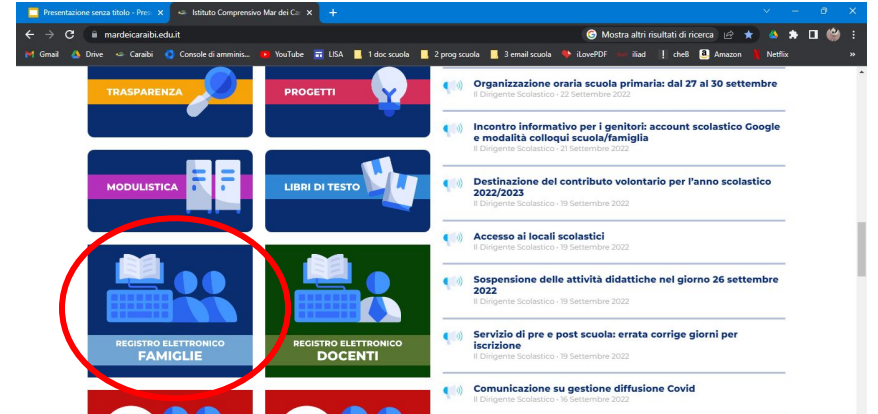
Presentazione senza titolo - Pres ×
Istituto Comprensivo Mar dei Ca ×
+

mardeicaraibi.edu.it
Mostra altri risultati di ricerca

Gmail Drive Caraibi Console di amminis... YouTube LISA 1 doc scuola 2 prog scuola 3 email scuola iLovePDF iliad che8 Amazon Netflix »

TRASPARENZA
PROGETTI
MODULISTICA
LIBRI DI TESTO
REGISTRO ELETTRONICO
FAMIGLIE
REGISTRO ELETTRONICO
DOCENTI

Organizzazione oraria scuola primaria: dal 27 al 30 settembre
Il Dirigente Scolastico - 22 Settembre 2022

Incontro informativo per i genitori: account scolastico Google e modalità colloqui scuola/famiglia
Il Dirigente Scolastico - 21 Settembre 2022

Destinazione del contributo volontario per l'anno scolastico 2022/2023
Il Dirigente Scolastico - 19 Settembre 2022

Accesso ai locali scolastici
Il Dirigente Scolastico - 19 Settembre 2022

Sospensione delle attività didattiche nel giorno 26 settembre 2022
Il Dirigente Scolastico - 19 Settembre 2022

Servizio di pre e post scuola: errata corrige giorni per iscrizione
Il Dirigente Scolastico - 19 Settembre 2022

Comunicazione su gestione diffusione Covid
Il Dirigente Scolastico - 16 Settembre 2022